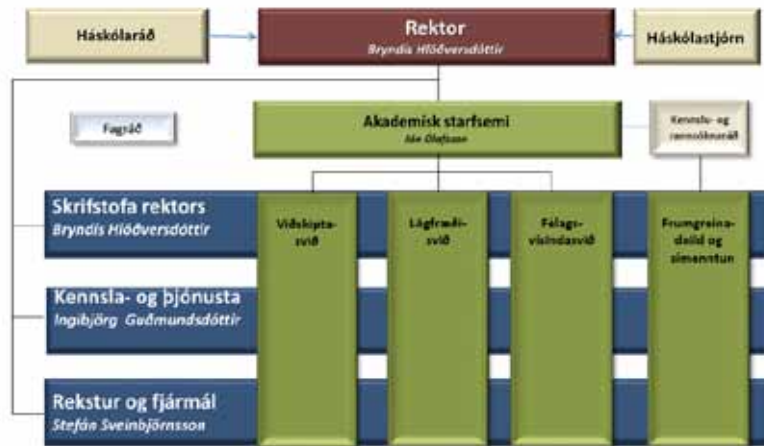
Háskólaráð

Rektor
Bryndís Hlöðversdóttir

Háskólastjórn

Fagráð

Akademísk starfsemi
Jón Ólafsson

Kennslu- og rannsóknaráð

Skrifstofa rektors
Bryndís Hlöðversdóttir

Viðskipta-svið

Lagadeild-svið

Félags-vísindasvið

Frumgreina-deild og símenntun

Kennsla- og þjónusta
Ingibjörg Guðmundsdóttir

Rekstur og fjármál
Stefán Sveinbjörnsson